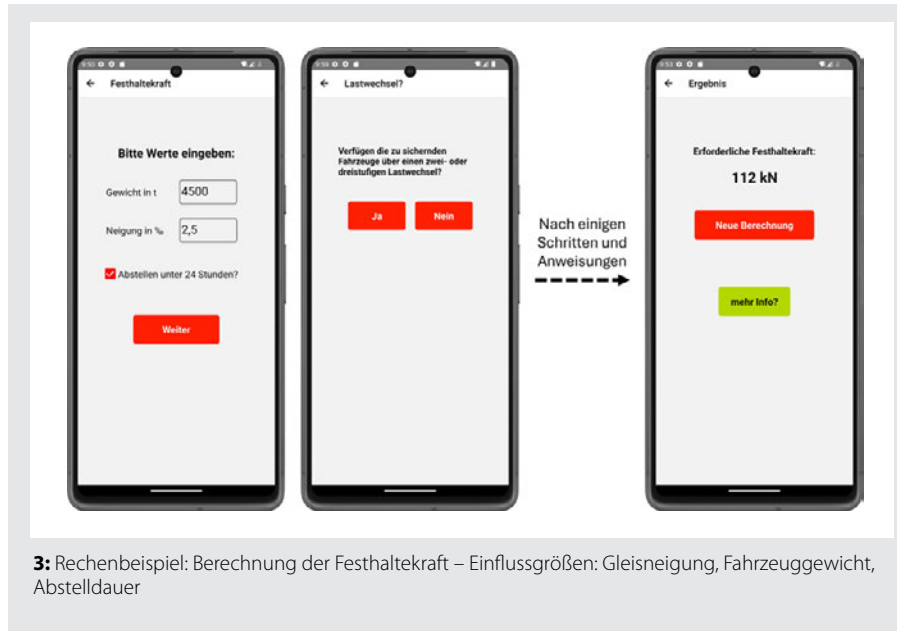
← Festhaltekraft

Bitte Werte eingeben:

Gewicht in t 4500

Neigung in ‰ 2,5

Abstellen unter 24 Stunden?

Weiter

← Lastwechsel?

Verfügen die zu sichernden Fahrzeuge über einen zwei- oder dreistufigen Lastwechsel?

Ja

Nein

Nach einigen Schritten und Anweisungen

← Ergebnis

Erforderliche Festhaltekraft:

112 kN

Neue Berechnung

mehr Info?

3: Rechenbeispiel: Berechnung der Festhaltekraft – Einflussgrößen: Gleisneigung, Fahrzeuggewicht, Abstelldauer